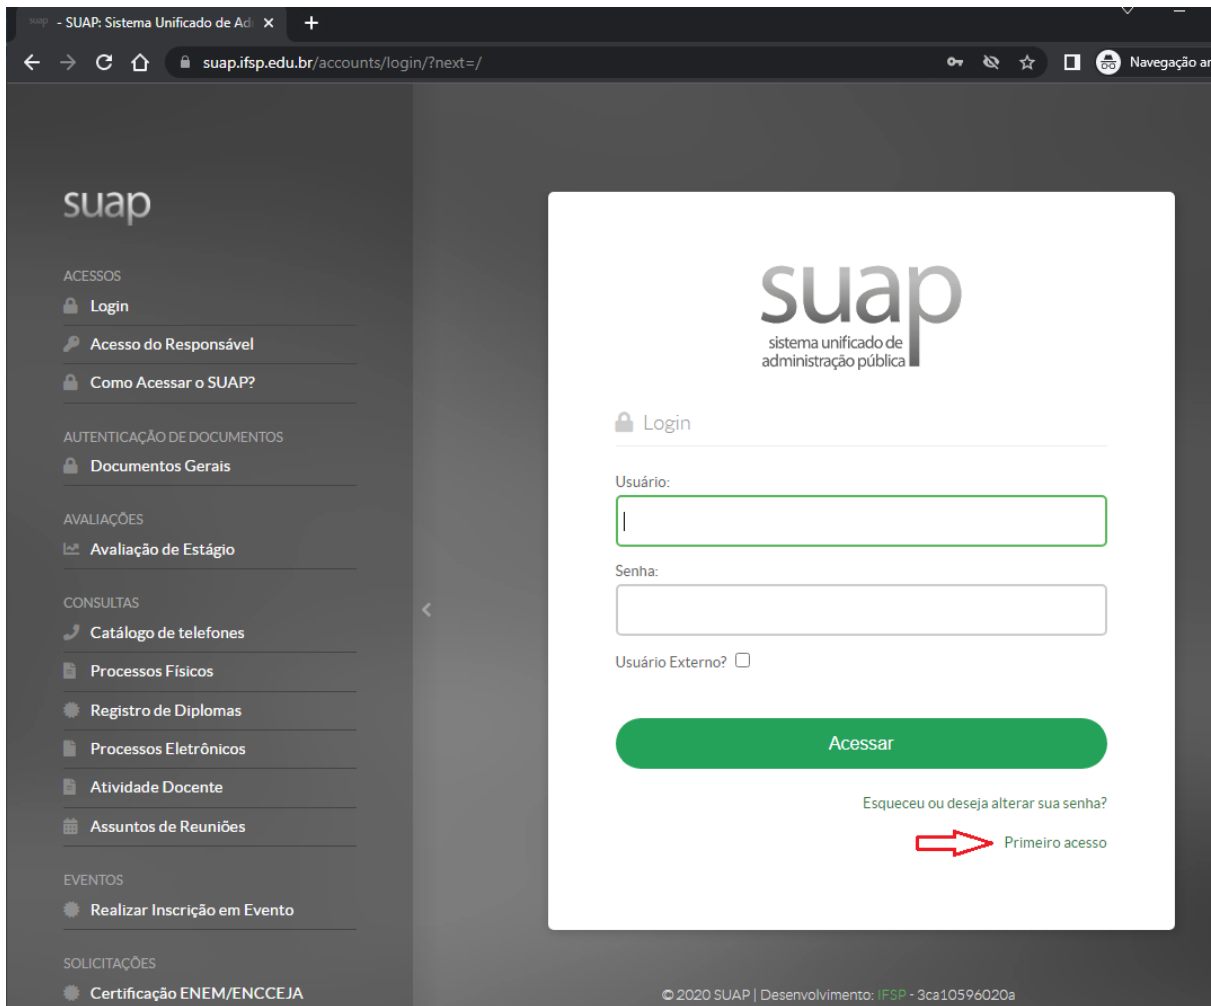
suap - SUAP: Sistema Unificado de Ad ×
+
suap.ifsp.edu.br/accounts/login/?next=/
Navegação a

suap

ACESSOS
Login
Acesso do Responsável
Como Acessar o SUAP?

AUTENTICAÇÃO DE DOCUMENTOS
Documentos Gerais

AVALIAÇÕES
Avaliação de Estágio

CONSULTAS
Catálogo de telefones
Processos Físicos
Registro de Diplomas
Processos Eletrônicos
Atividade Docente
Assuntos de Reuniões

EVENTOS
Realizar Inscrição em Evento

SOLICITAÇÕES
Certificação ENEM/ENCCEJA

suap
sistema unificado de administração pública

Login

Usuário:

Senha:

Usuário Externo?

Acessar

Esqueceu ou deseja alterar sua senha?

Primeiro acesso

© 2020 SUAP | Desenvolvimento: IFSP - 3ca10596020a